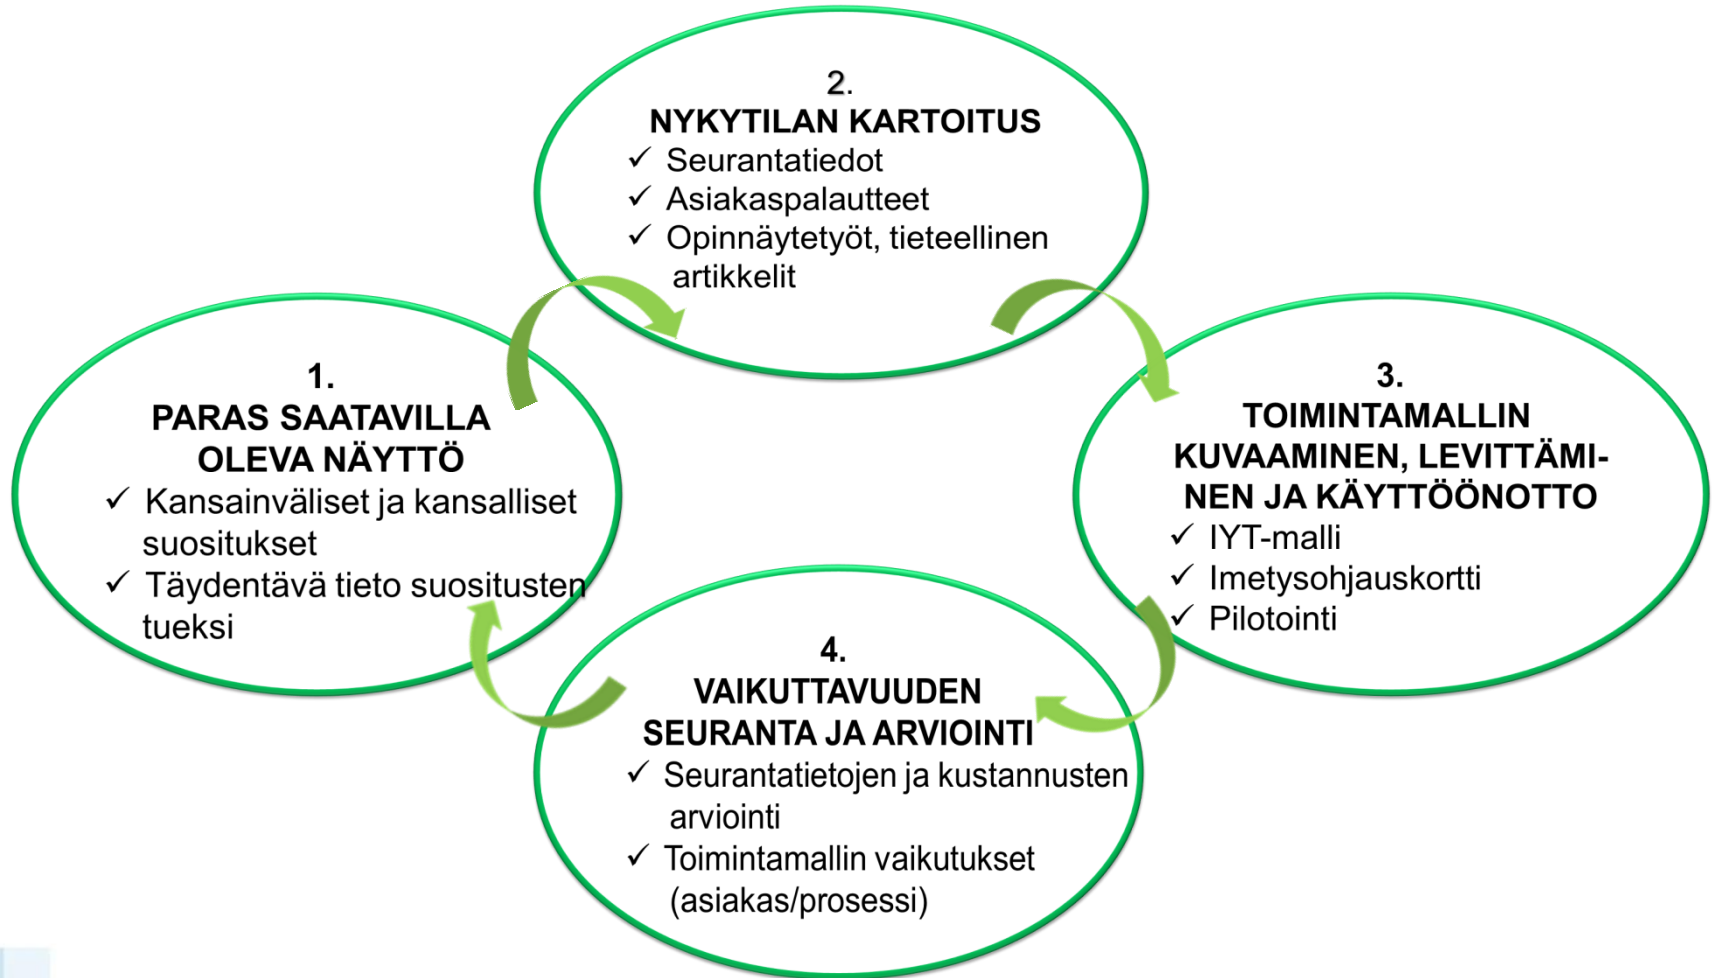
2.
NYKYTILAN KARTOITUS
✓ Seurantatiedot
✓ Asiakaspalautteet
✓ Opinnäytetyöt, tieteellinen artikkelit

1.
PARAS SAATAVILLA OLEVA NÄYTTÖ
✓ Kansainväliset ja kansalliset suositukset
✓ Täydentävä tieto suositusten tueksi

3.
TOIMINTAMALLIN KUVAAMINEN, LEVITTÄMINEN JA KÄYTTÖÖNOTTO
✓ IYT-malli
✓ Imetysohjauskortti
✓ Pilotointi

4.
VAIKUTTAVUUDEN SEURANTA JA ARVIOINTI
✓ Seurantatietojen ja kustannusten arviointi
✓ Toimintamallin vaikutukset (asiakas/prosessi)